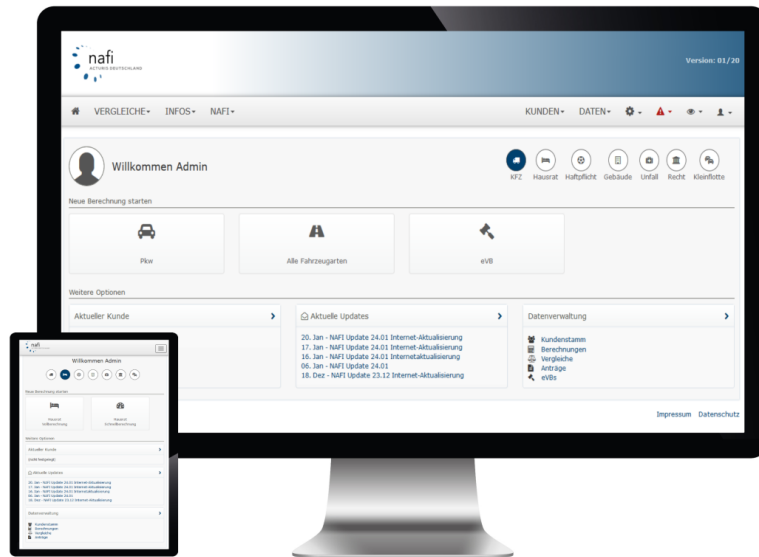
nafi
ACTUARIS DEUTSCHLAND

Version: 01/20

VERGLEICHE▾ INFOS▾ NAFI▾

KUNDEN▾ DATEN▾

Willkommen Admin

KFZ Hausrat Haftpflicht Gebäude Unfall Recht Kleinflotte

Neue Berechnung starten

Pkw

Alle Fahrzeugarten

eVB

Weitere Optionen

Aktueller Kunde

Aktuelle Updates

20. Jan - NAFI Update 24.01 Internet-Aktualisierung
17. Jan - NAFI Update 24.01 Internet-Aktualisierung
16. Jan - NAFI Update 24.01 Internetaktualisierung
06. Jan - NAFI Update 24.01
18. Dez - NAFI Update 23.12 Internet-Aktualisierung

Datenverwaltung

Kundenstamm
Berechnungen
Vergleiche
Anträge
eVBs

Impressum Datenschutz

nafi

Willkommen Admin

Neue Berechnung starten

Hausrat Willberechnung

Hausrat Schnellberechnung

Weitere Optionen

Aktueller Kunde

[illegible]

Aktuelle Updates

20. Jan - NAFI Update 24.01 Internet-Aktualisierung
17. Jan - NAFI Update 24.01 Internet-Aktualisierung
16. Jan - NAFI Update 24.01 Internetaktualisierung
06. Jan - NAFI Update 24.01
18. Dez - NAFI Update 23.12 Internet-Aktualisierung

Datenverwaltung

Kundenstamm
Berechnungen
Vergleiche
Anträge